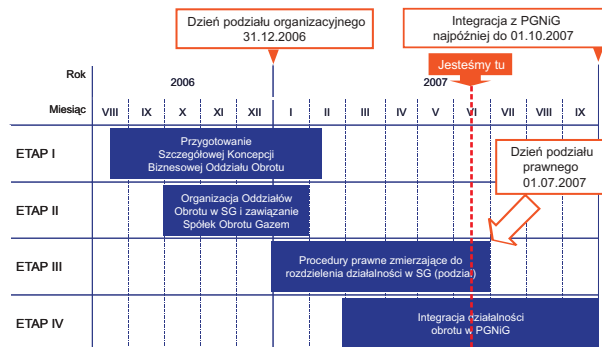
Dzień podziału organizacyjnego 31.12.2006

Integracja z PGNiG najpóźniej do 01.10.2007

Jesteśmy tu

Rok

2006

2007

Miesiąc

| VIII | IX | X | XI | XII | I | II | III | IV | V | VI | VII | VIII | IX |
|---|---|---|---|---|---|---|---|---|---|---|---|---|---|

ETAP I

Przygotowanie Szczegółowej Koncepcji Biznesowej Oddziału Obrotu

Dzień podziału prawnego 01.07.2007

ETAP II

Organizacja Oddziałów Obrotu w SG i zawiązanie Spółek Obrotu Gazem

ETAP III

Procedury prawne zmierzające do rozdzielenia działalności w SG (podział)

ETAP IV

Integracja działalności obrotu w PGNiG